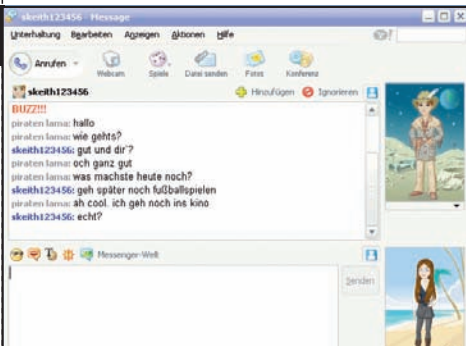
skeith123456 - Message

Unterhaltung Bearbeiten Anzeigen Aktionen Hilfe

Anrufen Webcam Spiele Datei senden Fotos Konferenz

skeith123456

Hinzufügen Ignorieren

BUZZ!!!
piraten lama: hallo
piraten lama: wie gehts?
skeith123456: gut und dir?
piraten lama: och ganz gut
piraten lama: was machste heute noch?
skeith123456: geh später noch fußballspielen
piraten lama: ah cool. ich geh noch ins kino
skeith123456: echt?

Messenger-Welt

Senden